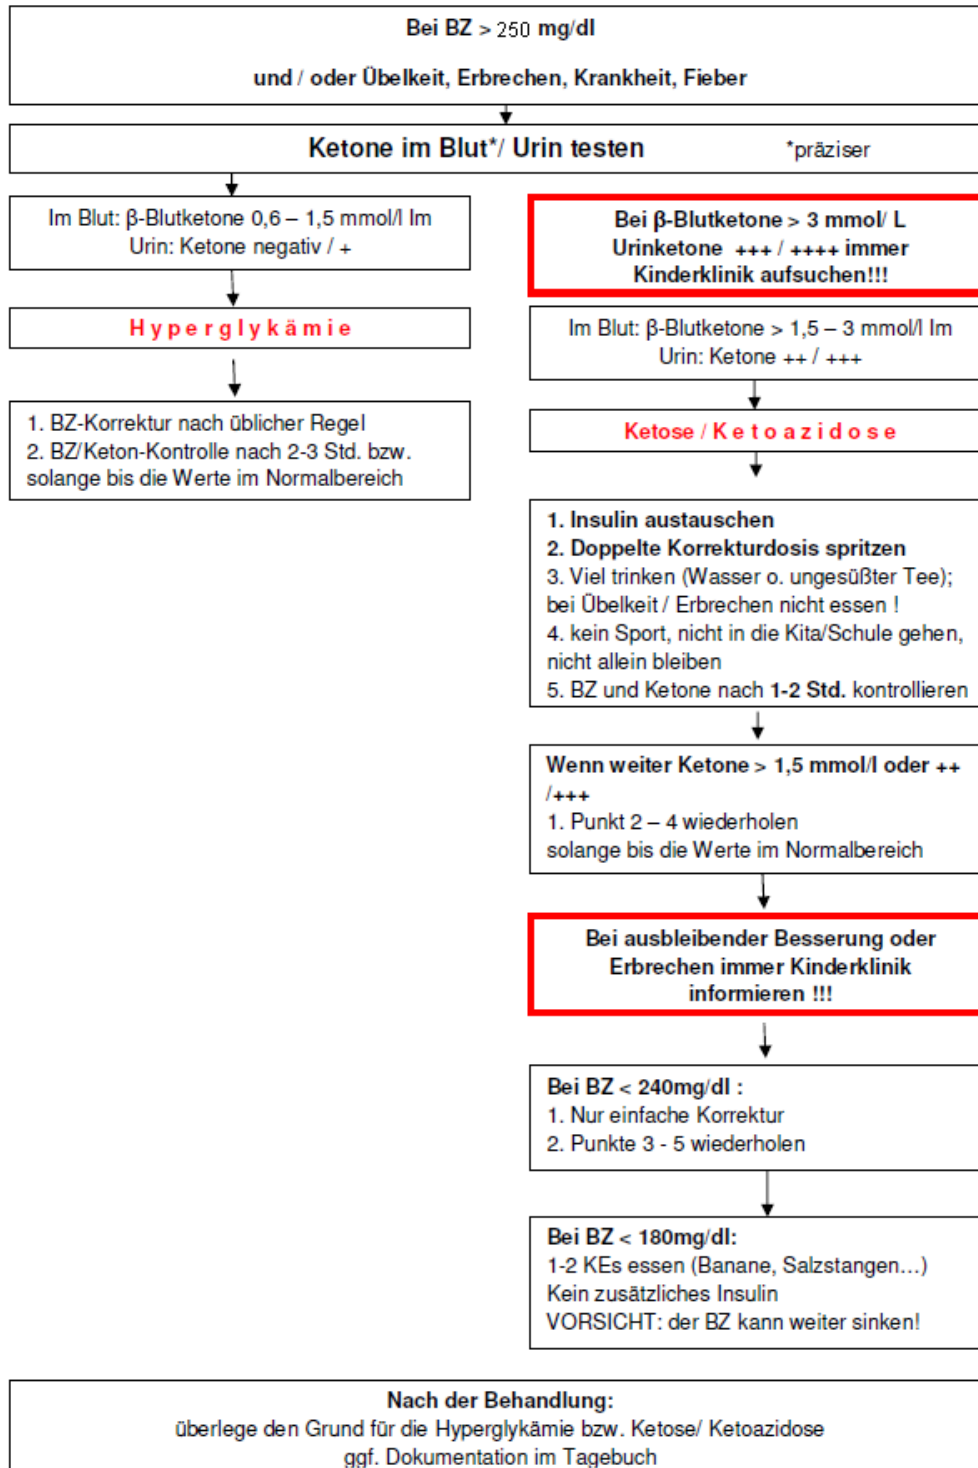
Bei BZ > 250 mg/dl

und / oder Übelkeit, Erbrechen, Krankheit, Fieber

Ketone im Blut*/ Urin testen *präziser

Im Blut: β-Blutketone 0,6 – 1,5 mmol/l Im Urin: Ketone negativ / +

Hyperglykämie

1. BZ-Korrektur nach üblicher Regel
2. BZ/Keton-Kontrolle nach 2-3 Std. bzw. solange bis die Werte im Normalbereich

Bei β-Blutketone > 3 mmol/ L Urinketone +++ / ++++ immer Kinderklinik aufsuchen!!!

Im Blut: β-Blutketone > 1,5 – 3 mmol/l Im Urin: Ketone ++ / +++

Ketose / Ketoazidose

1. Insulin austauschen
2. Doppelte Korrekturdosis spritzen
3. Viel trinken (Wasser o. ungesüßter Tee); bei Übelkeit / Erbrechen nicht essen !
4. kein Sport, nicht in die Kita/Schule gehen, nicht allein bleiben
5. BZ und Ketone nach 1-2 Std. kontrollieren

Wenn weiter Ketone > 1,5 mmol/l oder ++ /+++
1. Punkt 2 – 4 wiederholen
solange bis die Werte im Normalbereich

Bei ausbleibender Besserung oder Erbrechen immer Kinderklinik informieren !!!

Bei BZ < 240mg/dl :
1. Nur einfache Korrektur
2. Punkte 3 - 5 wiederholen

Bei BZ < 180mg/dl:
1-2 KEs essen (Banane, Salzstangen…)
Kein zusätzliches Insulin
VORSICHT: der BZ kann weiter sinken!

Nach der Behandlung:
überlege den Grund für die Hyperglykämie bzw. Ketose/ Ketoazidose
ggf. Dokumentation im Tagebuch